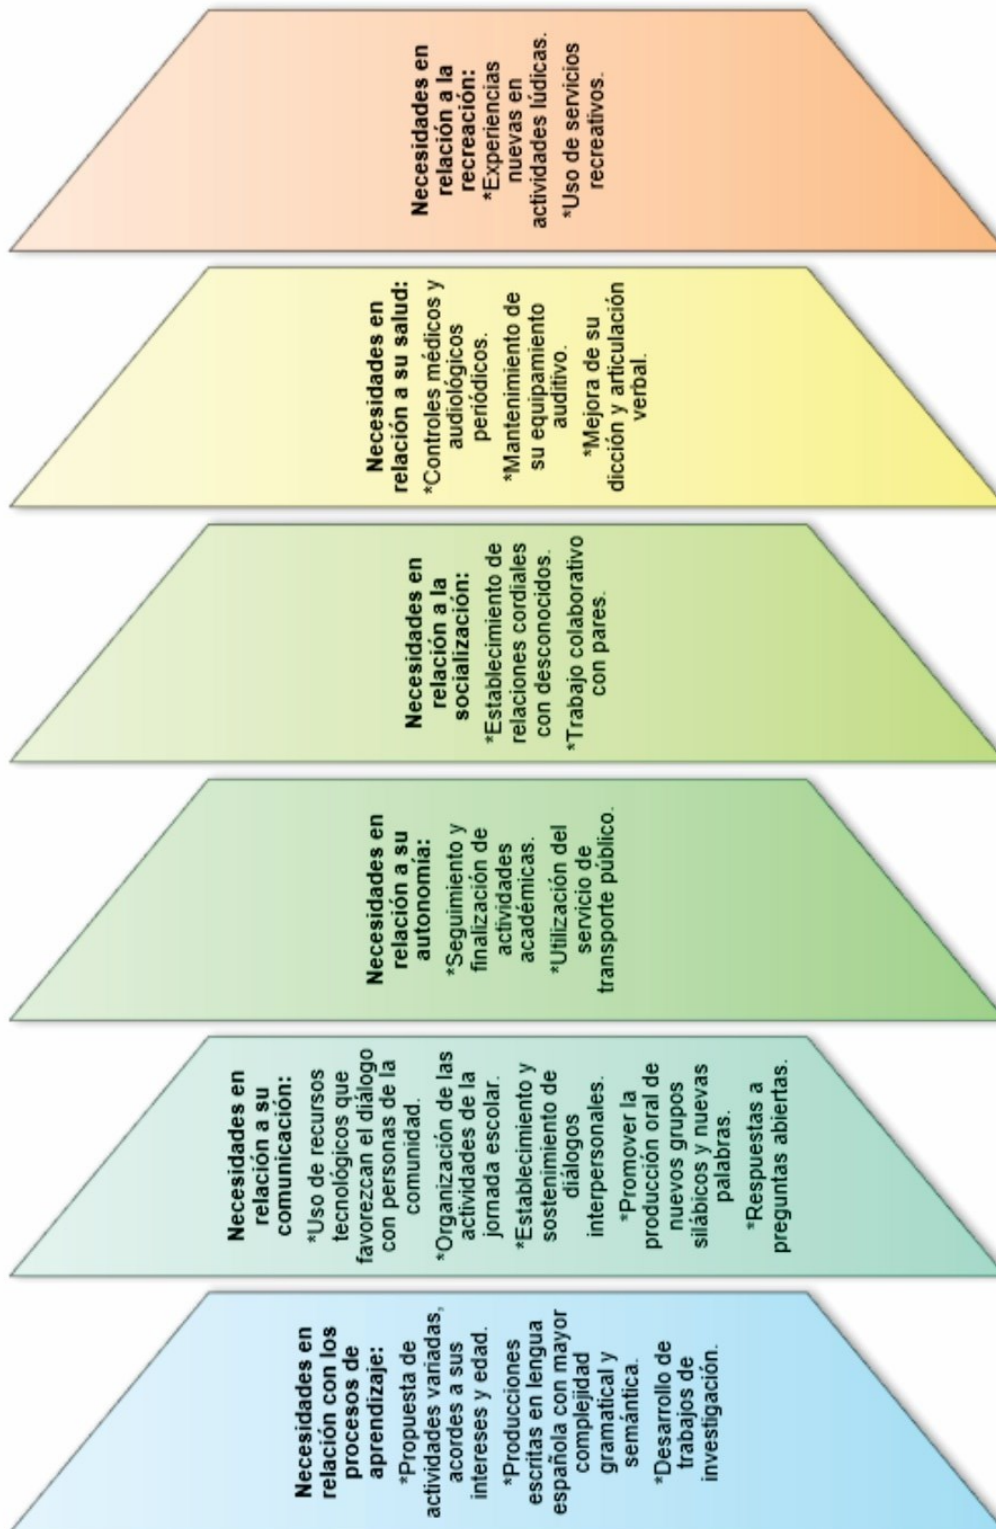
Necesidades en relación con los procesos de aprendizaje:
*Propuesta de actividades variadas, acordes a sus intereses y edad.
*Producciones escritas en lengua española con mayor complejidad gramatical y semántica.
*Desarrollo de trabajos de investigación.

Necesidades en relación a su comunicación:
*Uso de recursos tecnológicos que favorezcan el diálogo con personas de la comunidad.
*Organización de las actividades de la jornada escolar.
*Establecimiento y sostenimiento de diálogos interpersonales.
*Promover la producción oral de nuevos grupos silábicos y nuevas palabras.
*Respuestas a preguntas abiertas.

Necesidades en relación a su autonomía:
*Seguimiento y finalización de actividades académicas.
*Utilización del servicio de transporte público.

Necesidades en relación a la socialización:
*Establecimiento de relaciones cordiales con desconocidos.
*Trabajo colaborativo con pares.

Necesidades en relación a su salud:
*Controles médicos y audiológicos periódicos.
*Mantenimiento de su equipamiento auditivo.
*Mejora de su dicción y articulación verbal.

Necesidades en relación a la recreación:
*Experiencias nuevas en actividades lúdicas.
*Uso de servicios recreativos.